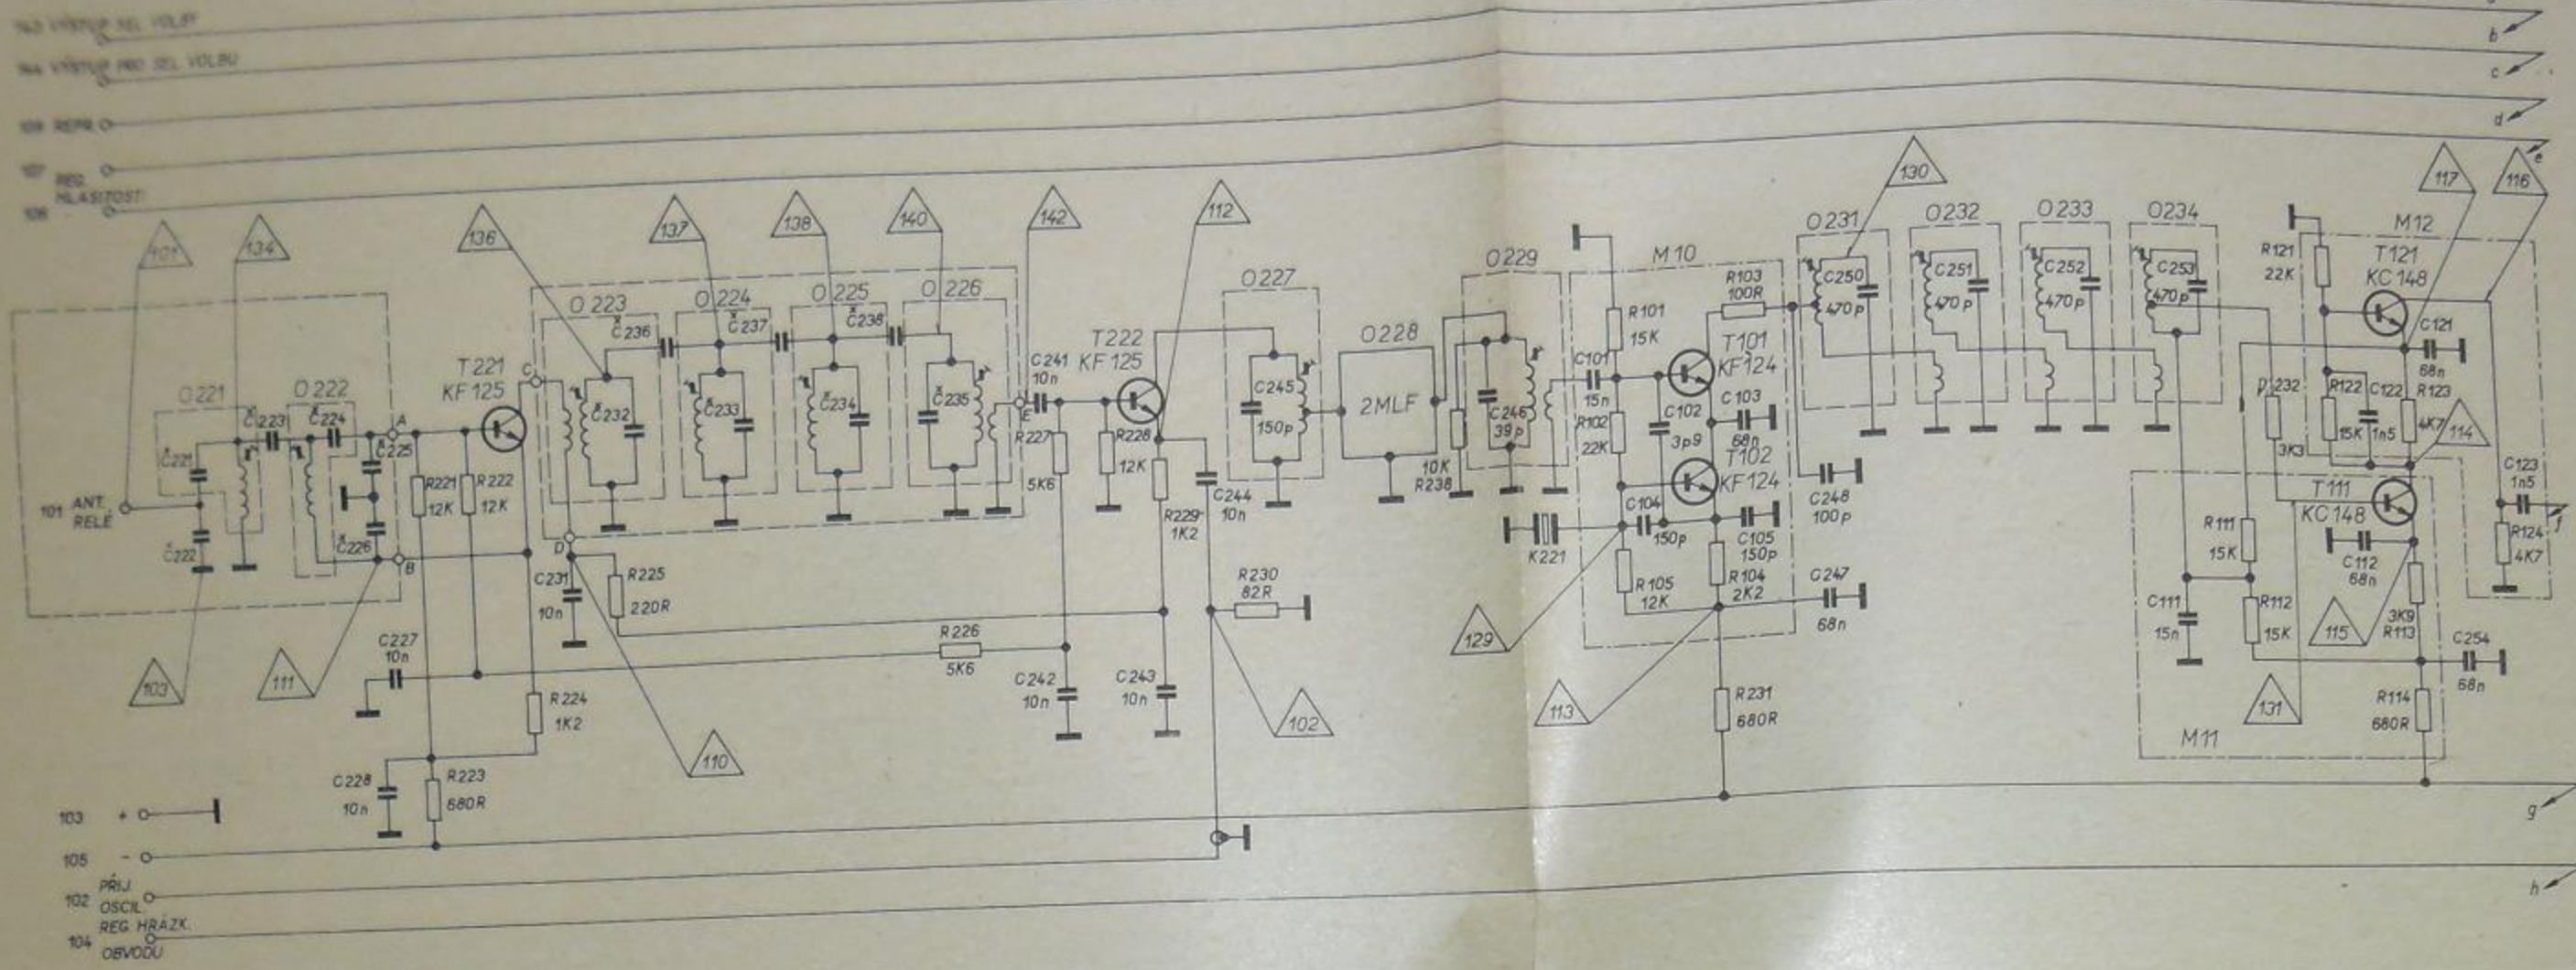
143 VÝSTUP SEL. VOLBY
144 VÝSTUP PRO SEL. VOLBU
109 REPR.
107 REG. HLASITOSTI
108

b
c
d
e

101
134
136
137
138
140
142
112
130
117
116

O 221
O 222
O 223
O 224
O 225
O 226
O 227
O 228
O 229
O 231
O 232
O 233
O 234

M 10
M 12
M 11

T 221 KF 125
T 222 KF 125
T 101 KF 124
T 102 KF 124
T 121 KC 148
T 111 KC 148

C 221
C 222
C 223
C 224
C 225
C 226
C 227 10n
C 228 10n
C 231 10n
C 232
C 233
C 234
C 235
C 236
C 237
C 238
C 241 10n
C 242 10n
C 243 10n
C 244 10n
C 245 150p
C 246 39p
C 247 68n
C 248 100p
C 250 470p
C 251 470p
C 252 470p
C 253 470p
C 254 68n
C 101 15n
C 102 3p9
C 103 68n
C 104 150p
C 105 150p
C 111 15n
C 112 68n
C 121 68n
C 122 1n5
C 123 1n5

R 221 12K
R 222 12K
R 223 680R
R 224 1K2
R 225 220R
R 226 5K6
R 227 5K6
R 228 12K
R 229 1K2
R 230 82R
R 231 680R
R 238 10K
R 101 15K
R 102 22K
R 103 100R
R 104 2K2
R 105 12K
R 111 15K
R 112 15K
R 113 3K9
R 114 680R
R 121 22K
R 122 15K
R 123 4K7
R 124 4K7
D 232 3K3

2MLF
K 221

101 ANT. RELÉ
A
B
C
D
E

103
111
110
102
129
113
131
115
114

103 + 
105 -
102 PŘIJ. OSCIL.
104 REG. HRÁZK. OBVODŮ

f
g
h